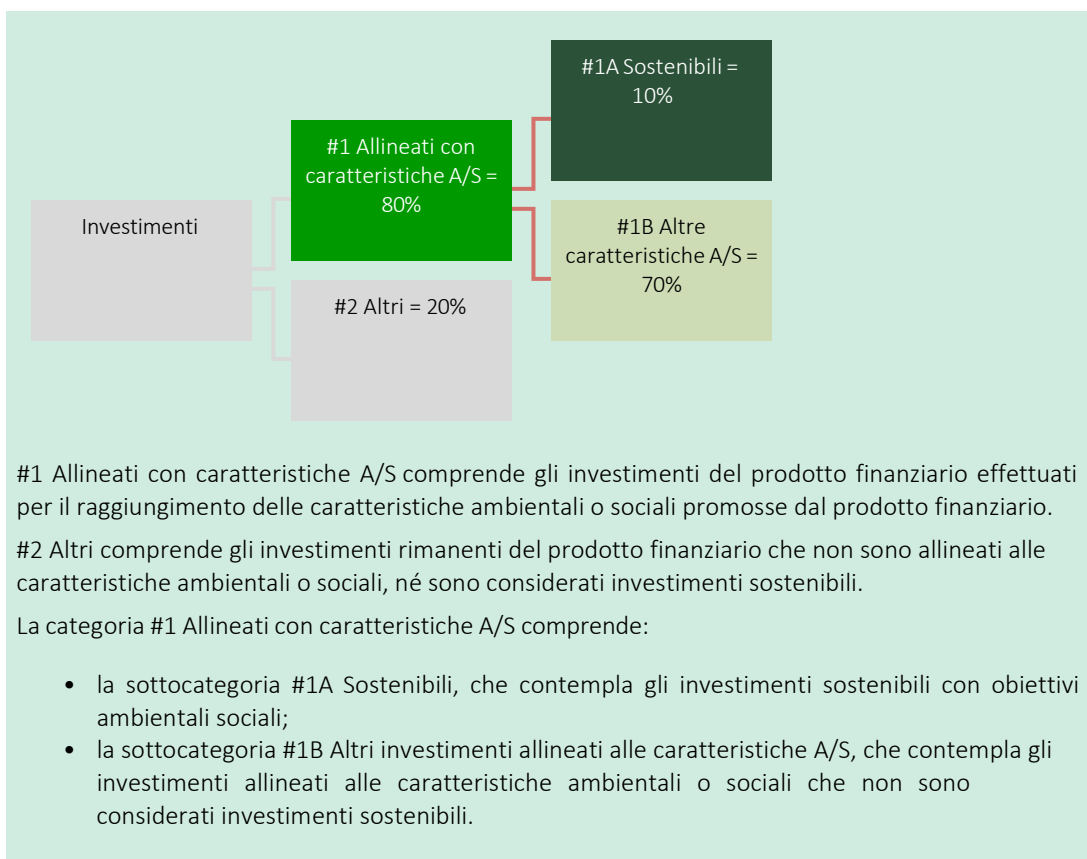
Investimenti

#1 Allineati con caratteristiche A/S = 80%

#2 Altri = 20%

#1A Sostenibili = 10%

#1B Altre caratteristiche A/S = 70%

#1 Allineati con caratteristiche A/S comprende gli investimenti del prodotto finanziario effettuati per il raggiungimento delle caratteristiche ambientali o sociali promosse dal prodotto finanziario.

#2 Altri comprende gli investimenti rimanenti del prodotto finanziario che non sono allineati alle caratteristiche ambientali o sociali, né sono considerati investimenti sostenibili.

La categoria #1 Allineati con caratteristiche A/S comprende:

- la sottocategoria #1A Sostenibili, che contempla gli investimenti sostenibili con obiettivi ambientali sociali;
- la sottocategoria #1B Altri investimenti allineati alle caratteristiche A/S, che contempla gli investimenti allineati alle caratteristiche ambientali o sociali che non sono considerati investimenti sostenibili.